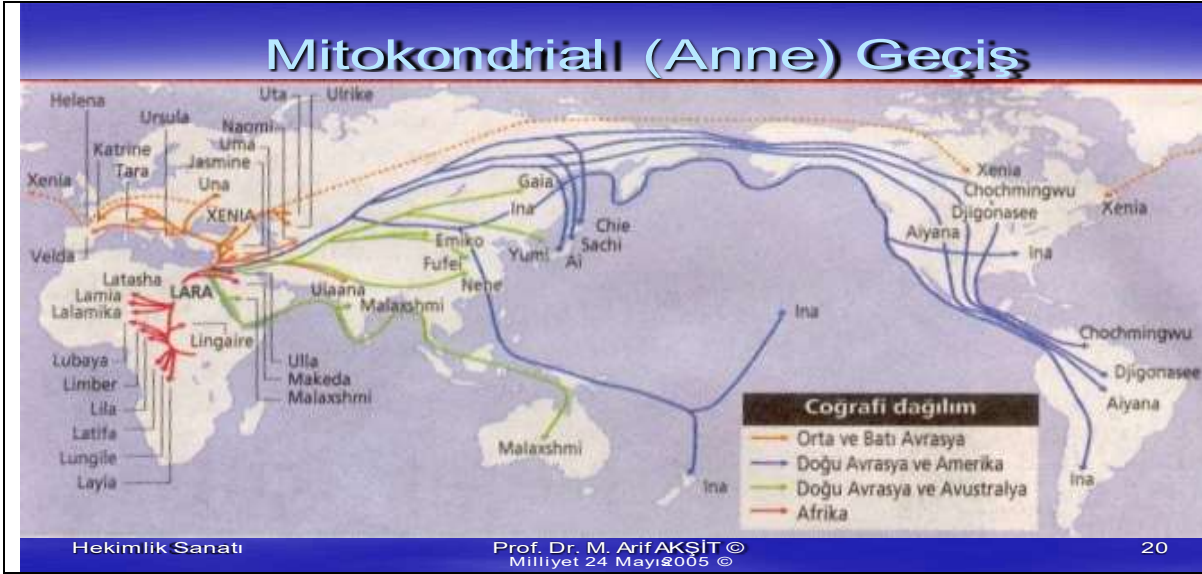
Mitokondriall (Anne) Geçiş

Helena
Ursula
Katrine
Tara
Xenia
Velda
Uta
Ulrike
Naomi
Uma
Jasmine
Una
XENIA
Latasha
Lamia
Lalamika
LARA
Lubaya
Limber
Lila
Latifa
Lungile
Layia
Lingaire
Ulla
Makeda
Malaxshmi
Gaia
Ina
Emiko
Fufei
Chie
Sachi
Yumi
Ai
Nene
Ulaana
Malaxshmi
Malaxshmi
Ina
Ina
Xenia
Chochmingwu
Djigonasee
Xenia
Aiyana
Ina
Chochmingwu
Djigonasee
Aiyana
Ina

Coğrafi dağılım
Orta ve Batı Avrasya
Doğu Avrasya ve Amerika
Doğu Avrasya ve Avustralya
Afrika

Hekimlik Sanatı
Prof. Dr. M. Arif AKŞİT ©
Milliyet 24 Mayıs 2005 ©
20